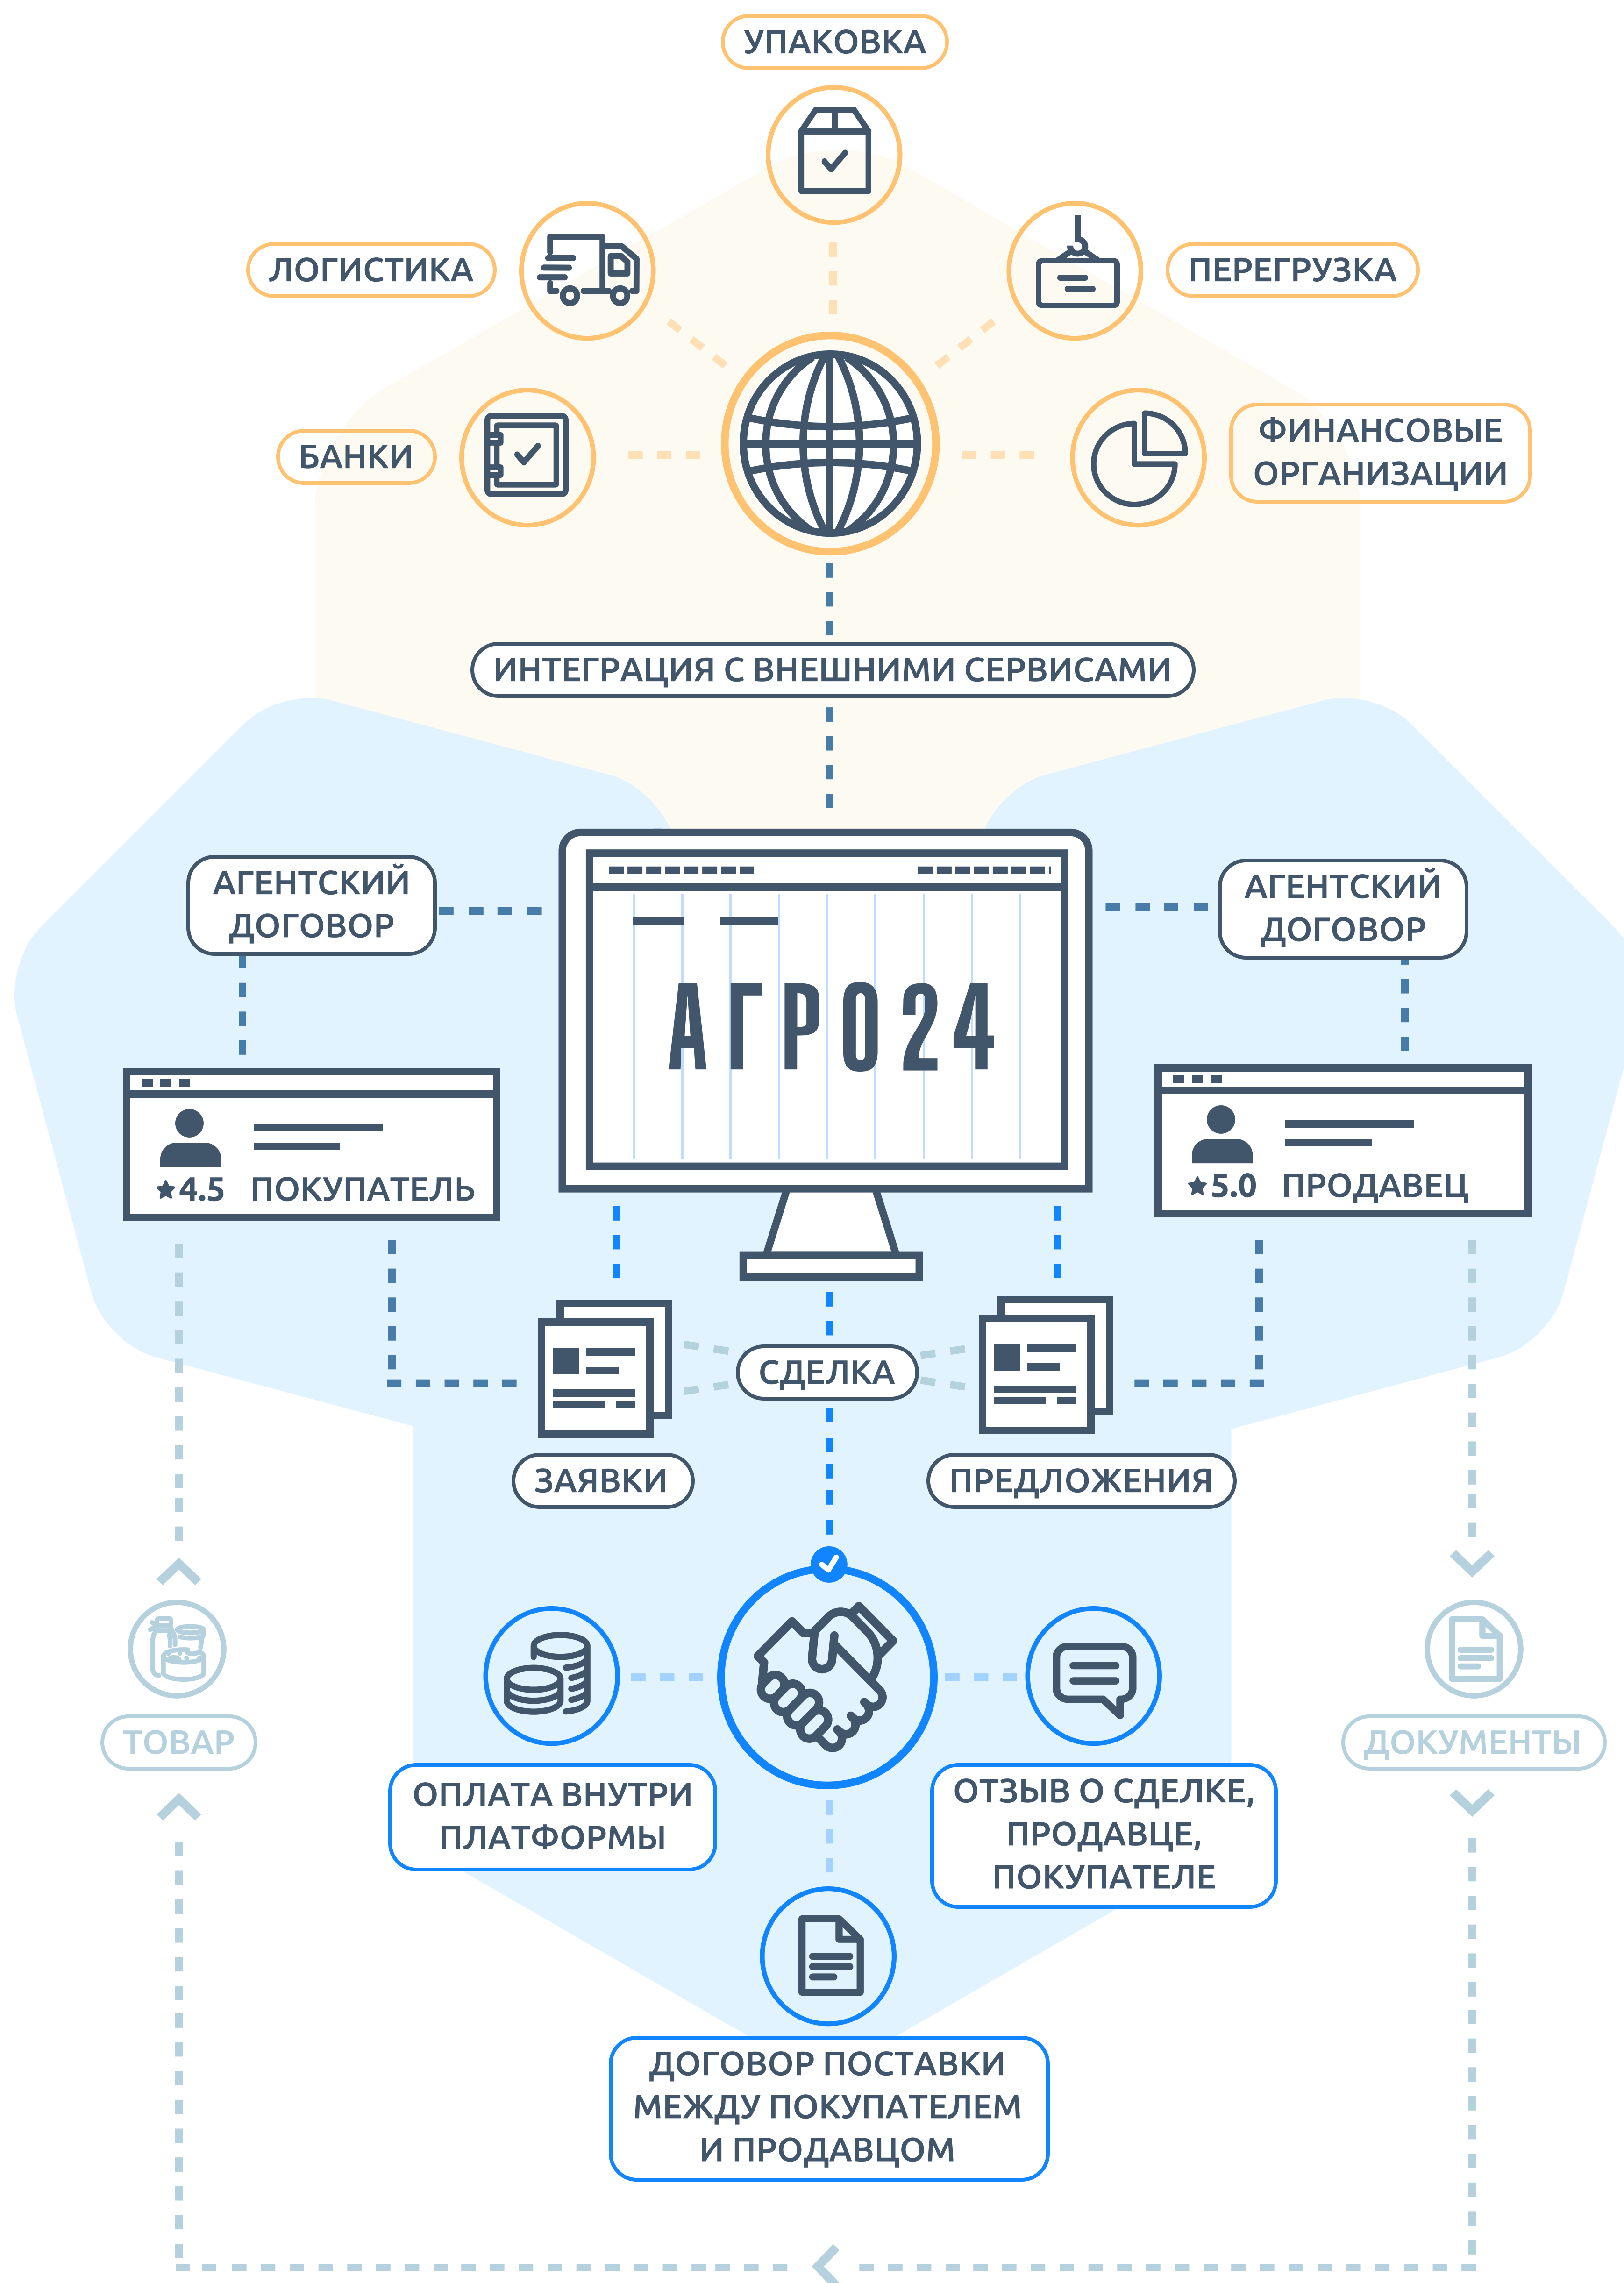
УПАКОВКА

ЛОГИСТИКА

ПЕРЕГРУЗКА

БАНКИ

ФИНАНСОВЫЕ ОРГАНИЗАЦИИ

ИНТЕГРАЦИЯ С ВНЕШНИМИ СЕРВИСАМИ

АГЕНТСКИЙ ДОГОВОР

АГРО24

АГЕНТСКИЙ ДОГОВОР

★4.5 ПОКУПАТЕЛЬ

★5.0 ПРОДАВЕЦ

СДЕЛКА

ЗАЯВКИ

ПРЕДЛОЖЕНИЯ

ТОВАР

ДОКУМЕНТЫ

ОПЛАТА ВНУТРИ ПЛАТФОРМЫ

ОТЗЫВ О СДЕЛКЕ, ПРОДАВЦЕ, ПОКУПАТЕЛЕ

ДОГОВОР ПОСТАВКИ МЕЖДУ ПОКУПАТЕЛЕМ И ПРОДАВЦОМ